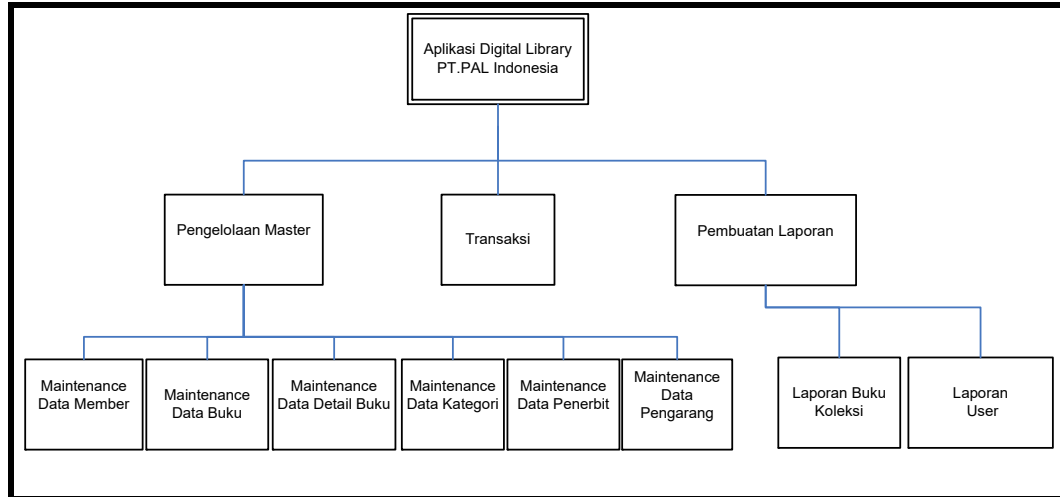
Aplikasi Digital Library PT.PAL Indonesia

Pengelolaan Master

Transaksi

Pembuatan Laporan

Maintenance Data Member

Maintenance Data Buku

Maintenance Data Detail Buku

Maintenance Data Kategori

Maintenance Data Penerbit

Maintenance Data Pengarang

Laporan Buku Koleksi

Laporan User